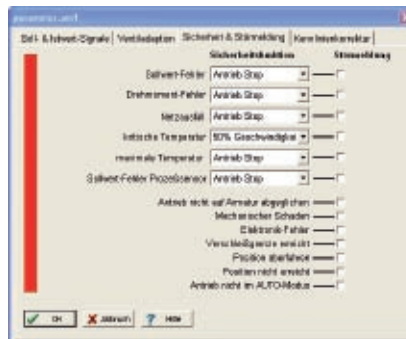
parameter.ard

Soll- & Istwert-Signale | Ventiladaption | Sicherheit & Störmeldung | Kennlinienkorrektur

Sicherheitsfunktion

Störmeldung

Sollwert-Fehler | Antrieb Stop

Drehmoment-Fehler | Antrieb Stop

Netzausfall | Antrieb Stop

kritische Temperatur | 50% Geschwindigkeit

maximale Temperatur | Antrieb Stop

Sollwert-Fehler Prozesssensor | Antrieb Stop

Antrieb nicht auf Armatur abgeglichen

Mechanischer Schaden

Elektronik-Fehler

Verschleißgrenze erreicht

Position überfahren

Position nicht erreicht

Antrieb nicht im AUTO-Modus

OK | Abbruch | Hilfe